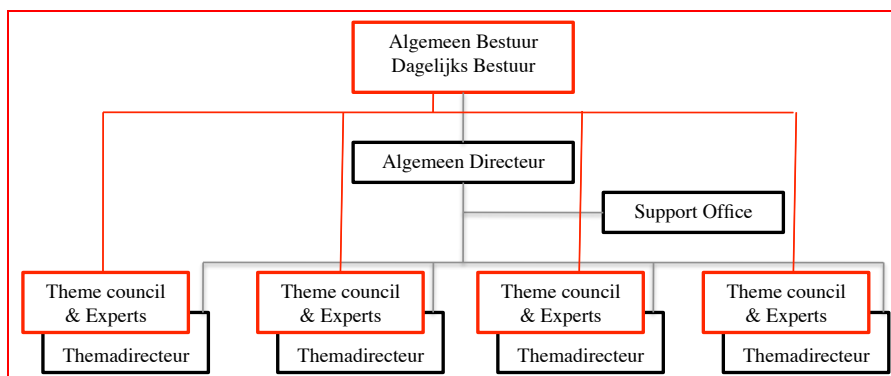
Algemeen Bestuur
Dagelijks Bestuur

Algemeen Directeur

Support Office

Theme council & Experts

Themadirecteur

Theme council & Experts

Themadirecteur

Theme council & Experts

Themadirecteur

Theme council & Experts

Themadirecteur